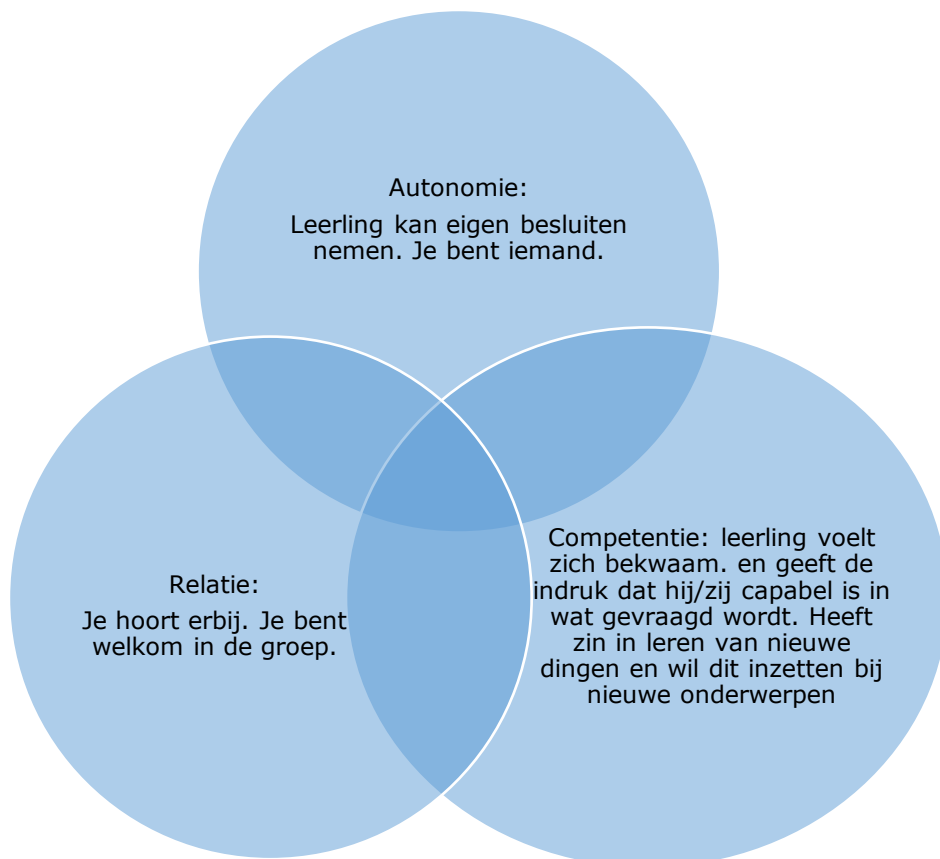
Autonomie:

Leerling kan eigen besluiten nemen. Je bent iemand.

Relatie:

Je hoort erbij. Je bent welkom in de groep.

Competentie: leerling voelt zich bekwaam. en geeft de indruk dat hij/zij capabel is in wat gevraagd wordt. Heeft zin in leren van nieuwe dingen en wil dit inzetten bij nieuwe onderwerpen